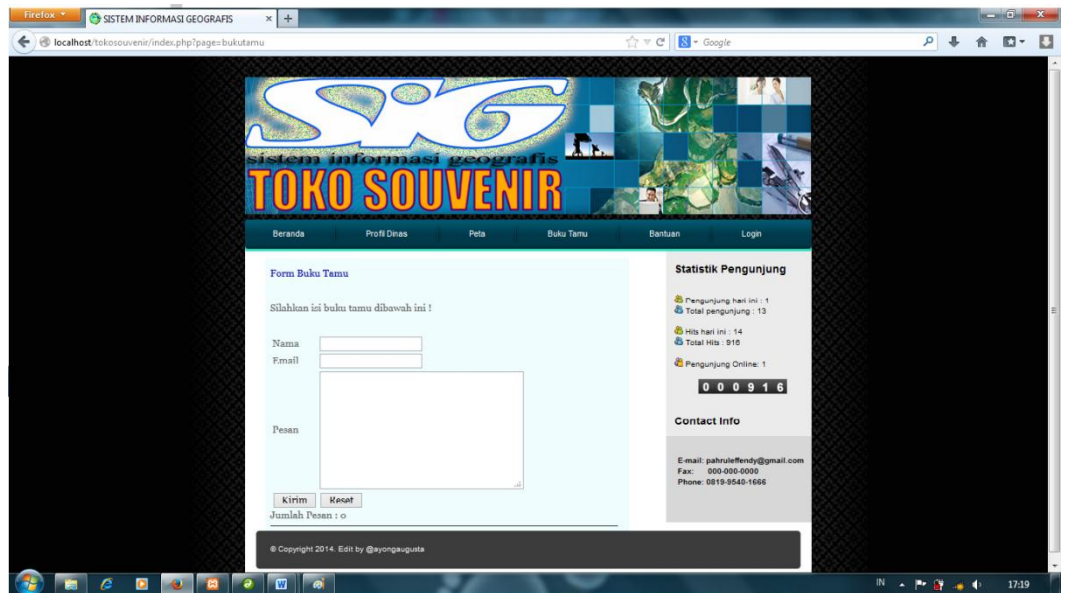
Firefox
SISTEM INFORMASI GEOGRAFIS
localhost/tokosouvenir/index.php?page=bukutamu
Google

SIG
sistem informasi geografis
TOKO SOUVENIR

Beranda | Profil Dinas | Peta | Buku Tamu | Bantuan | Login

Form Buku Tamu

Silahkan isi buku tamu dibawah ini !

Nama
Email
Pesan

Kirim | Reset
Jumlah Pesan : 0

Statistik Pengunjung

Pengunjung hari ini : 1
Total pengunjung : 13

Hits hari ini : 14
Total Hits : 916

Pengunjung Online: 1

0 0 0 9 1 6

Contact Info

E-mail: pahruleffendy@gmail.com
Fax: 000-000-0000
Phone: 0819-9540-1666

© Copyright 2014. Edit by @ayongaugusta

IN
17:19